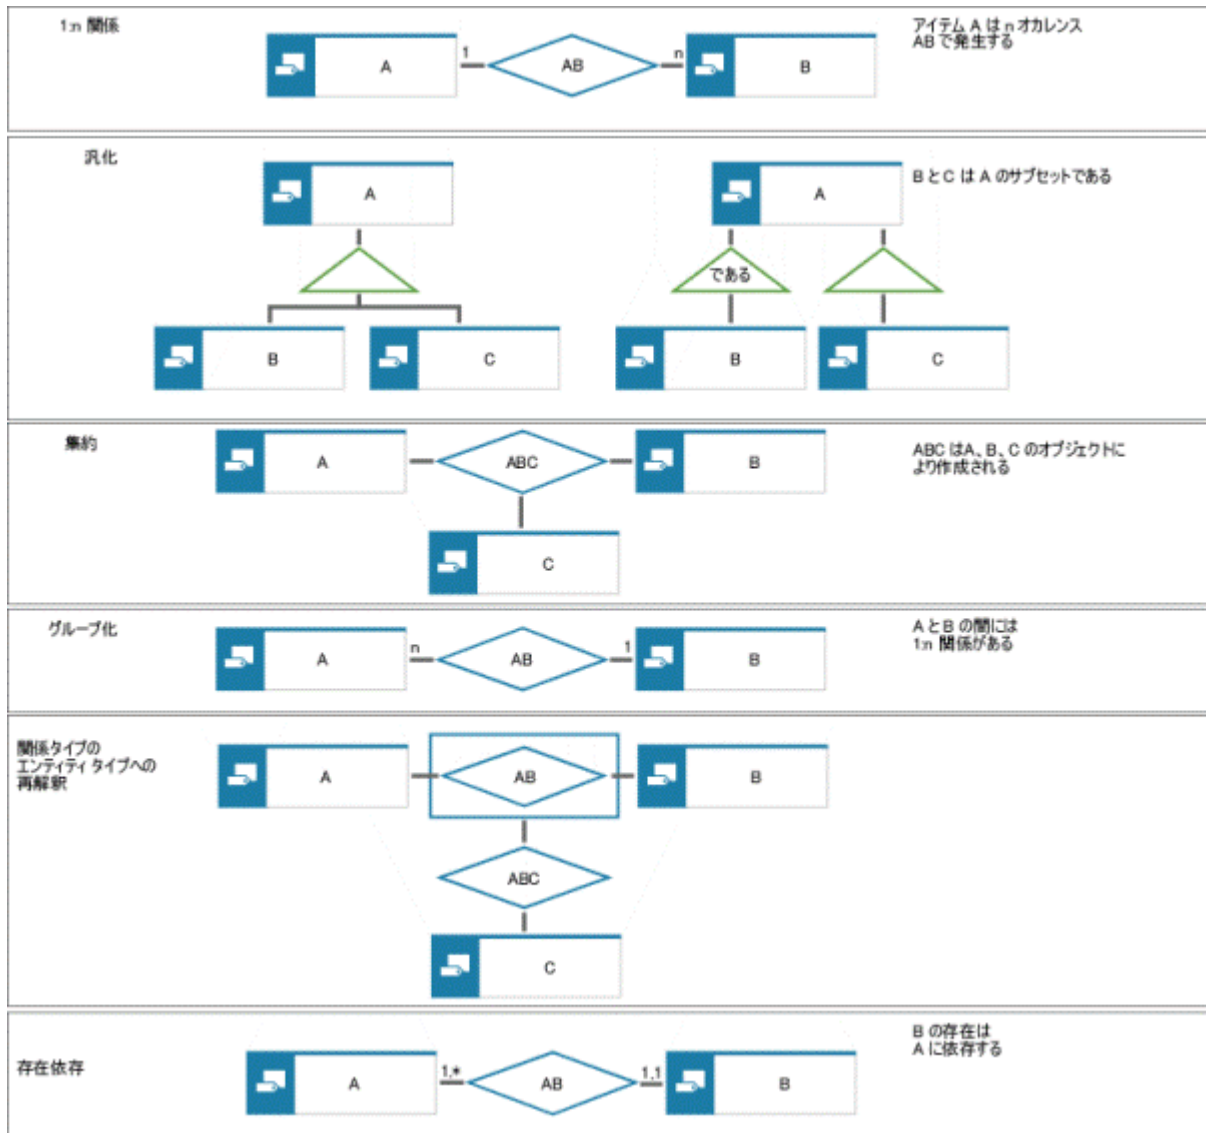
1:n 関係

A 1 AB n B

アイテム A は n オカレンス AB で発生する

汎化

A

B C

A

である

B C

B と C は A のサブセットである

集約

A ABC B

C

ABC は A、B、C のオブジェクトにより作成される

グループ化

A n AB 1 B

A と B の間には 1:n 関係がある

関係タイプのエンティティ タイプへの再解釈

A AB B

ABC

C

存在依存

A 1,* AB 1,1 B

B の存在は A に依存する